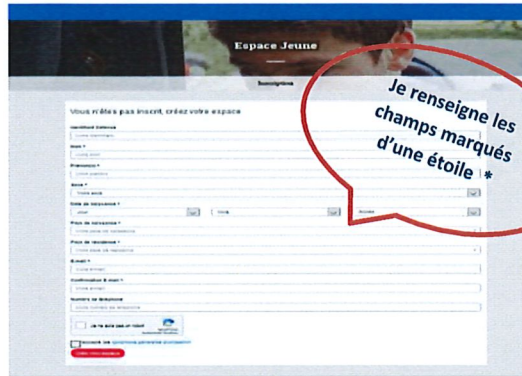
Espace Jeune

Inscription

Vous n'êtes pas inscrit, créez votre espace

Identifiant Defense

Nom *

Prénom *

Sexe *

Date de naissance *

Jour

Mois

Année

Pays de naissance *

Pays de résidence *

E-mail *

Confirmation E-mail *

Numéro de téléphone

Je ne suis pas un robot

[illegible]

Je renseigne les champs marqués d'une étoile *